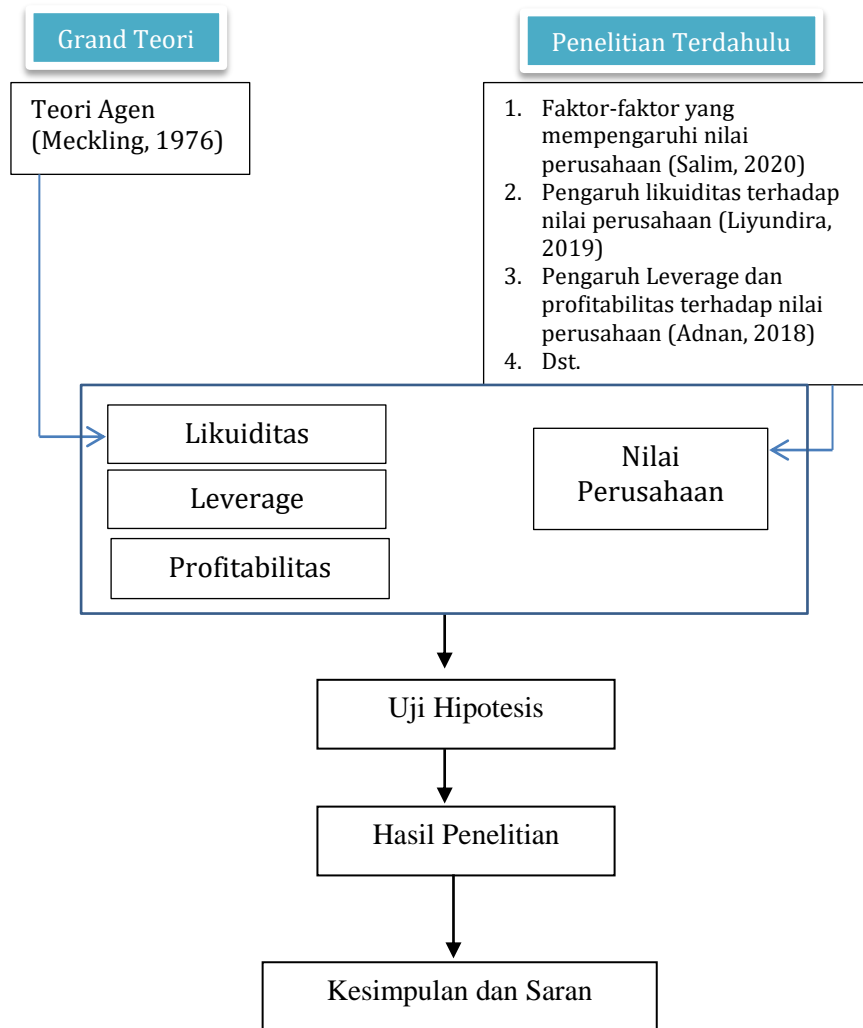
Grand Teori

Penelitian Terdahulu

Teori Agen (Meckling, 1976)

1. Faktor-faktor yang mempengaruhi nilai perusahaan (Salim, 2020)
2. Pengaruh likuiditas terhadap nilai perusahaan (Liyundira, 2019)
3. Pengaruh Leverage dan profitabilitas terhadap nilai perusahaan (Adnan, 2018)
4. Dst.

Likuiditas

Leverage

Profitabilitas

Nilai Perusahaan

Uji Hipotesis

Hasil Penelitian

Kesimpulan dan Saran